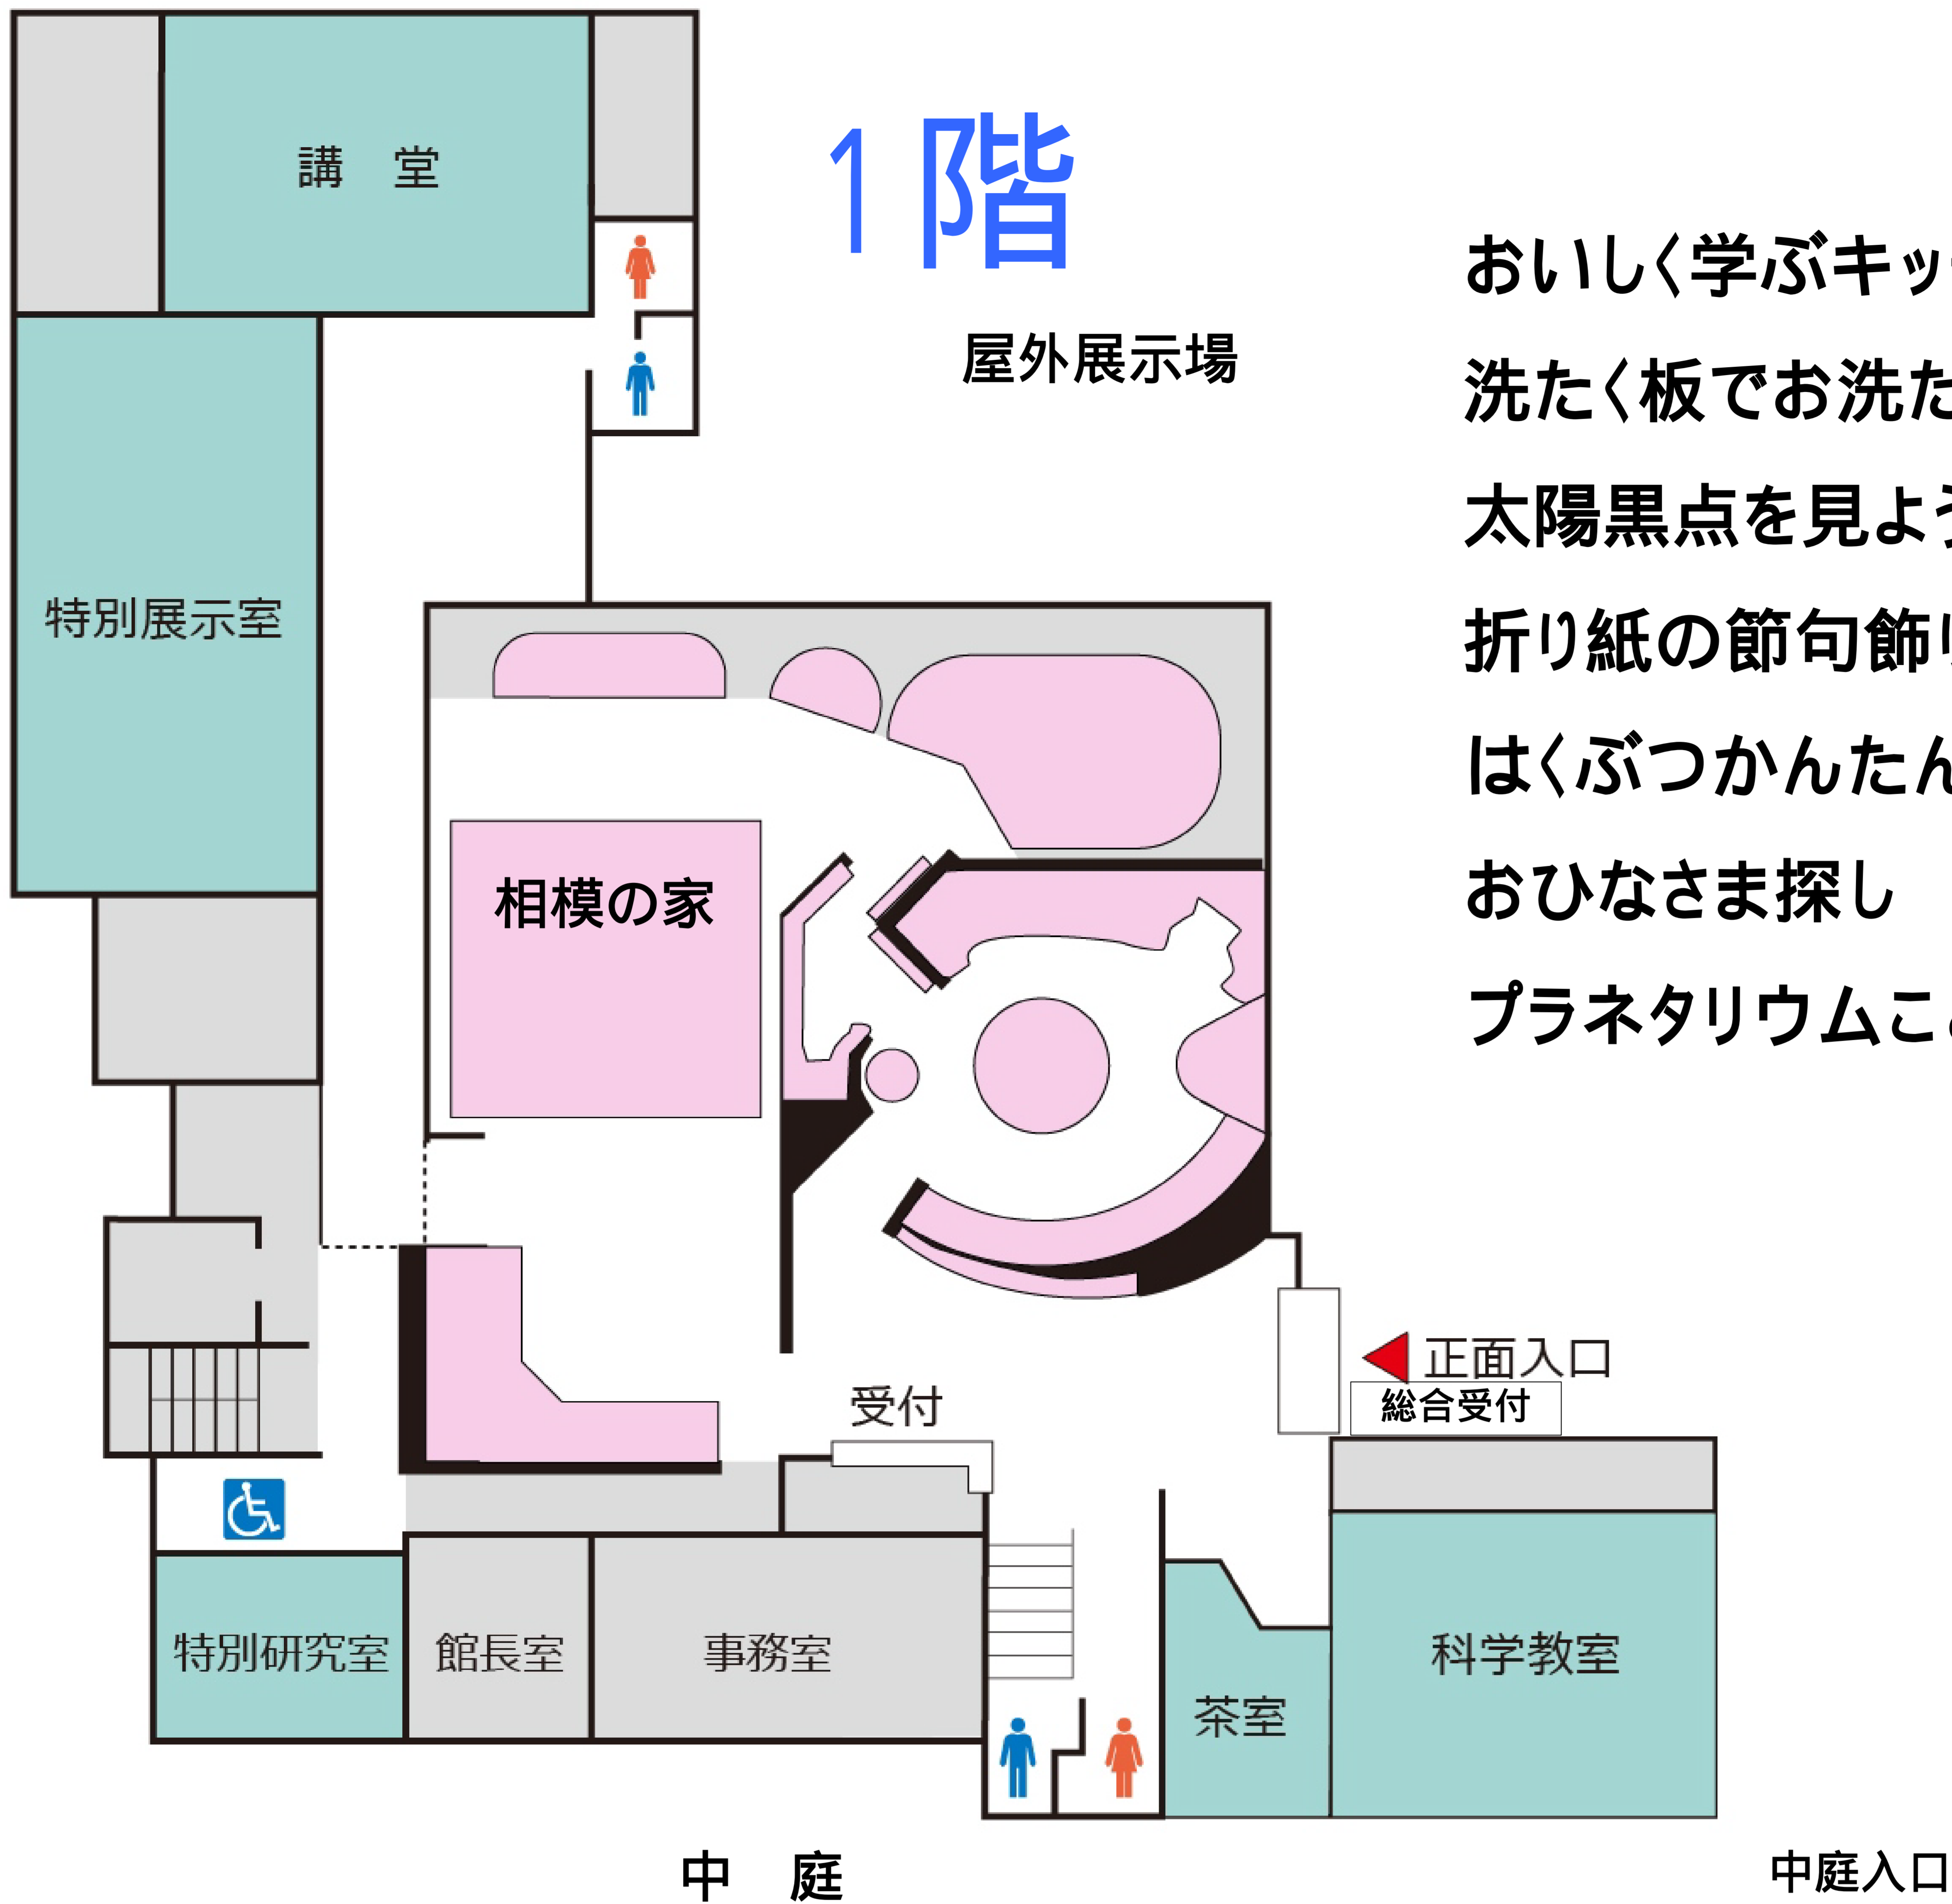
講　堂

1階

屋外展示場

おいしく学ぶキッ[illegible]

洗たく板でお洗た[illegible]

太陽黒点を見よう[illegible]

折り紙の節句飾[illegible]

はくぶつかんたん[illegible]

おひなさま探し

プラネタリウムこ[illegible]

特別展示室

相模の家

正面入口

総合受付

受付

特別研究室

館長室

事務室

茶室

科学教室

中　庭

中庭入口